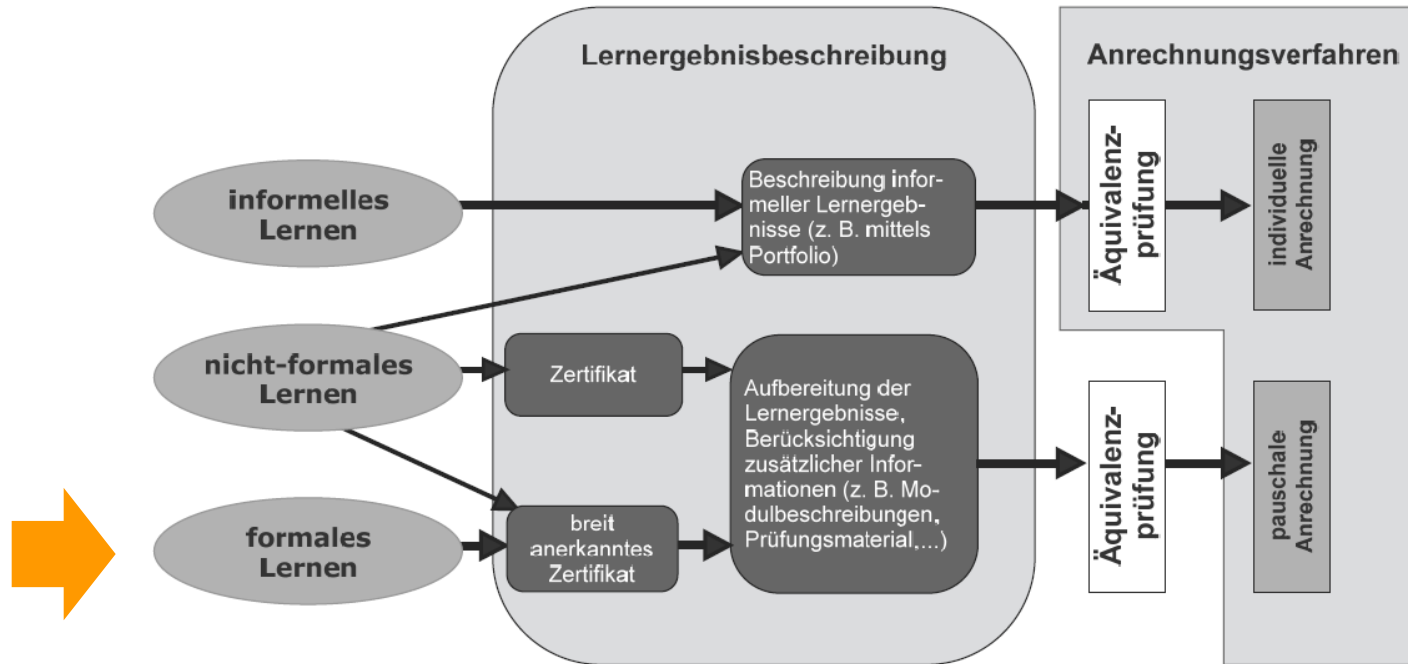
Lernergebnisbeschreibung

Anrechnungsverfahren

informelles Lernen

nicht-formales Lernen

formales Lernen

Beschreibung informeller Lernergebnisse (z. B. mittels Portfolio)

Zertifikat

breit anerkanntes Zertifikat

Aufbereitung der Lernergebnisse, Berücksichtigung zusätzlicher Informationen (z. B. Modulbeschreibungen, Prüfungsmaterial,...)

Äquivalenzprüfung

individuelle Anrechnung

Äquivalenzprüfung

pauschale Anrechnung